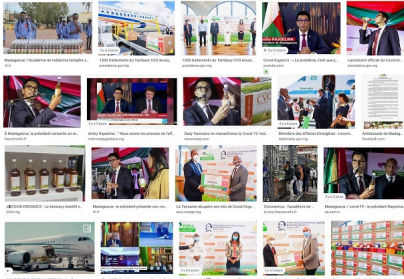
Madagascar : l'Académie de médecine temp...
1200 traitements du Tambavy CVO envoy...
presidence.gov.mg

1200 traitements du Tambavy CVO envoy...
presidence.gov.mg

Covid-Organics : « Le problème, c'est que ...
lemonde.fr

Lancement officiel du Covid-Or...
presidence.gov.mg

À Madagascar, le président consomme un re...
francetvinfo.fr

Andry Rajoelina : "Nous avons les preuves de l'eff...
rfi.fr

Sady Tamoaka ho manafiatra ny Covid-19: Vaki...
newsmada.com

Ministère des Affaires Étrangères - Lancem...
diplomatie.gov.mg

Ambassade de Madagas...
facebook.com

COVID-ORGANICS - Le tambavy bientôt e...
ck.it

Madagascar : le président présente son re...
lesoir.be

La Tanzanie récupère son lots de Covid-Orga...
presidence.gov.mg

Coronavirus – Madagascar : Le président...
la1ere.francetvinfo.fr

Madagascar / covid-19 : le président Rajoelina ...
aa.com.tr